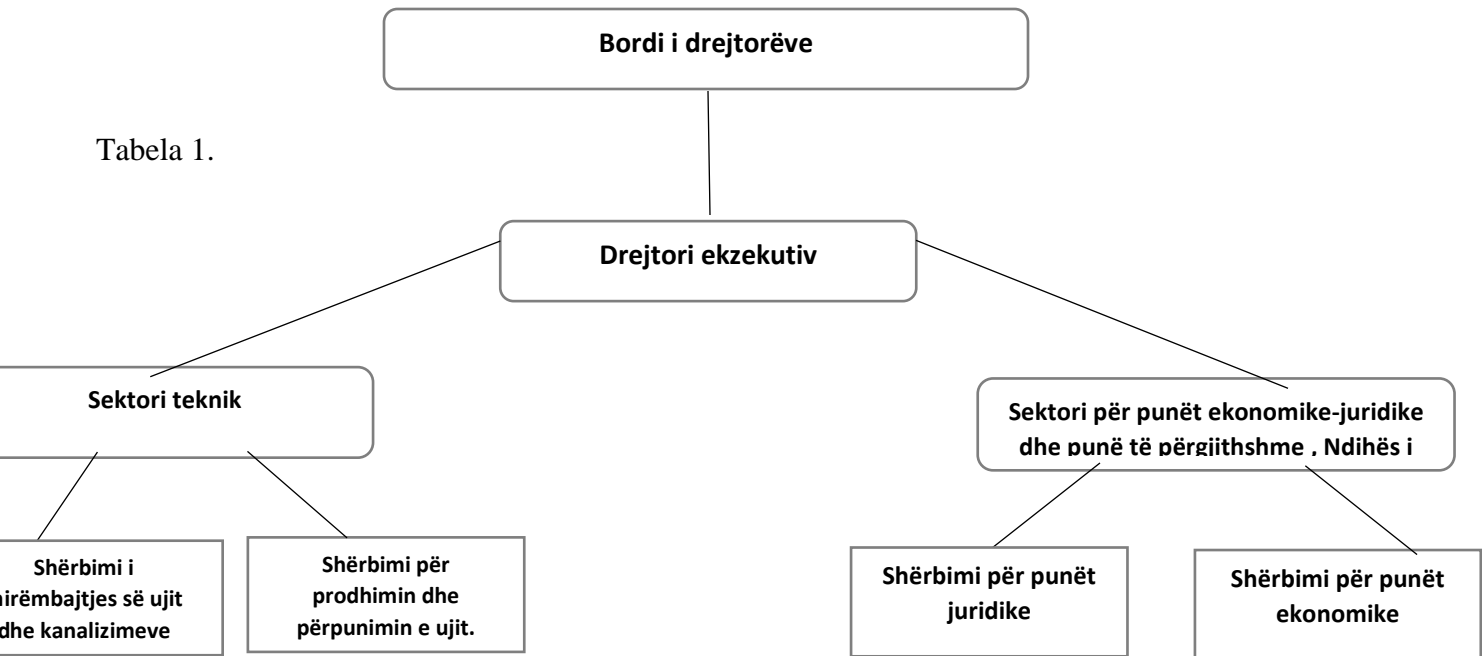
Bordi i drejtorëve

Tabela 1.

Drejtori ekzekutiv

Sektori teknik

Sektori për punët ekonomike-juridike dhe punë të përgjithshme , Ndihës i

Shërbimi i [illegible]mirëmbajtjes së ujit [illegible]dhe kanalizimeve

Shërbimi për prodhimin dhe përpunimin e ujit.

Shërbimi për punët juridike

Shërbimi për punët ekonomike